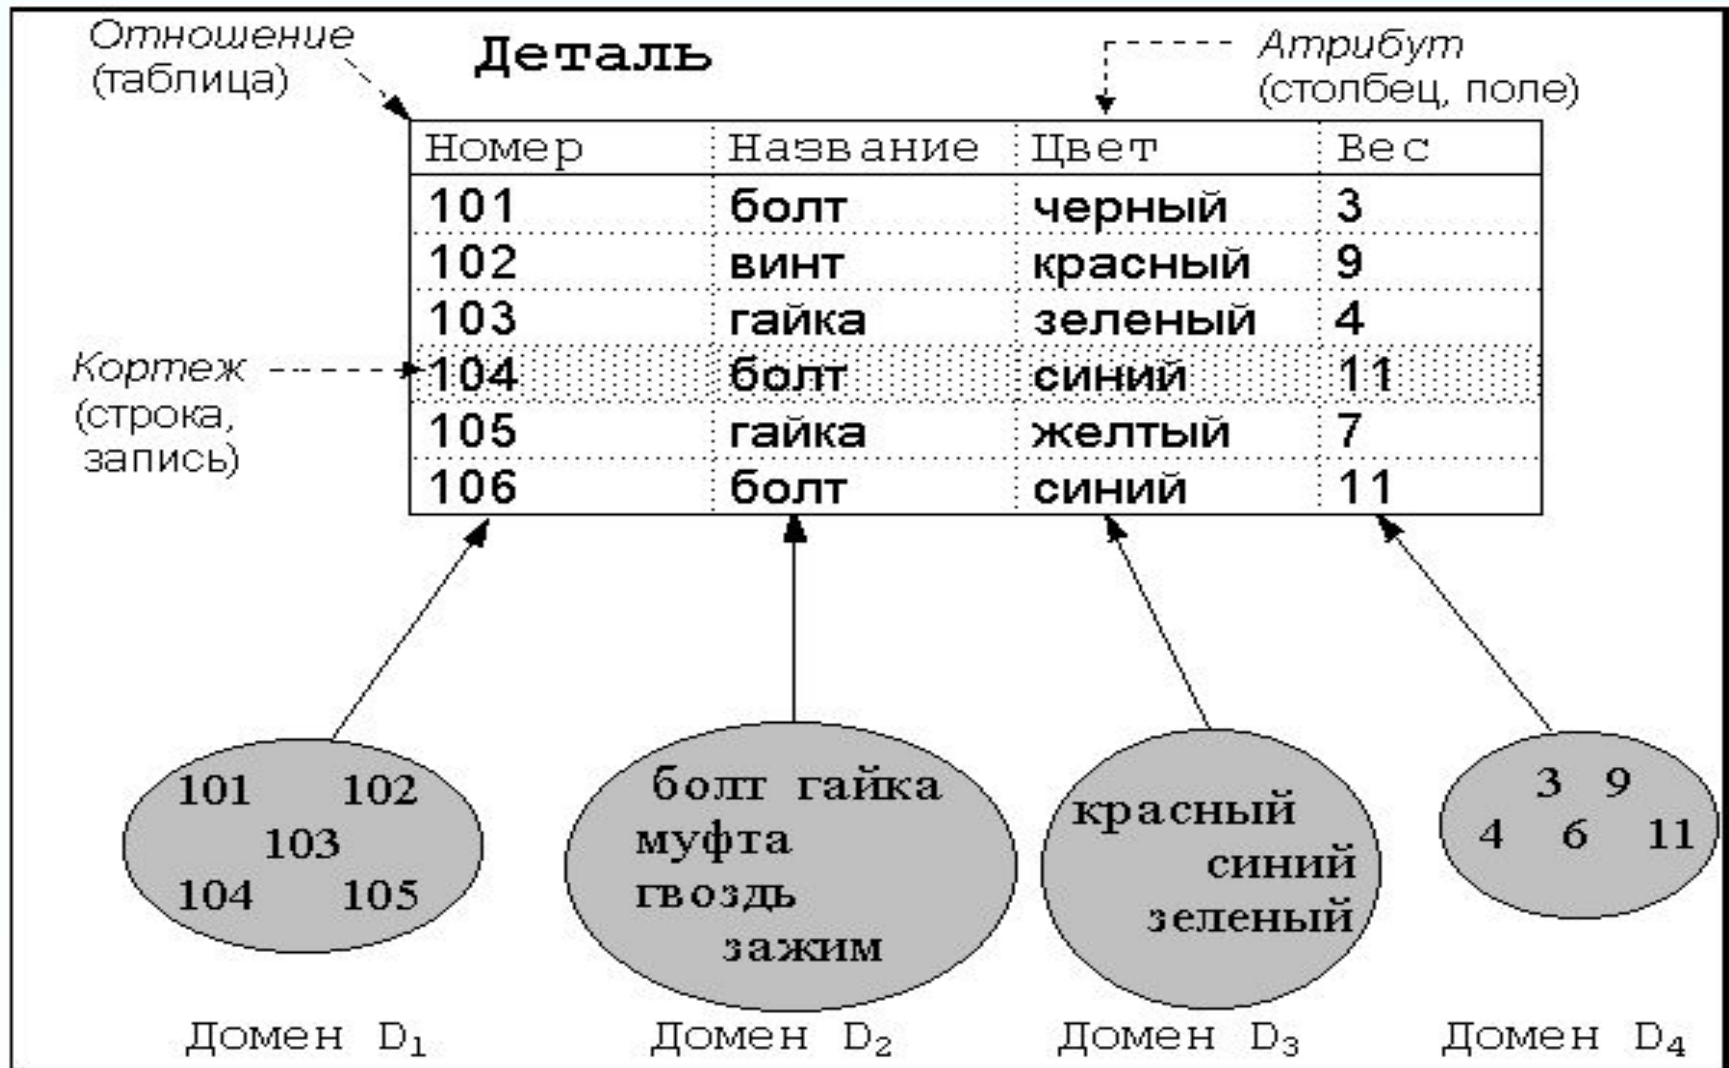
Отношение (таблица)

Деталь

Атрибут (столбец, поле)

| Номер | Название | Цвет | Вес |
|---|---|---|---|
| 101 | болт | черный | 3 |
| 102 | винт | красный | 9 |
| 103 | гайка | зеленый | 4 |
| 104 | болт | синий | 11 |
| 105 | гайка | желтый | 7 |
| 106 | болт | синий | 11 |

Кортеж (строка, запись)

101 102 103 104 105

болт гайка муфта гвоздь зажим

красный синий зеленый

3 9 4 6 11

Домен $D_1$

Домен $D_2$

Домен $D_3$

Домен $D_4$